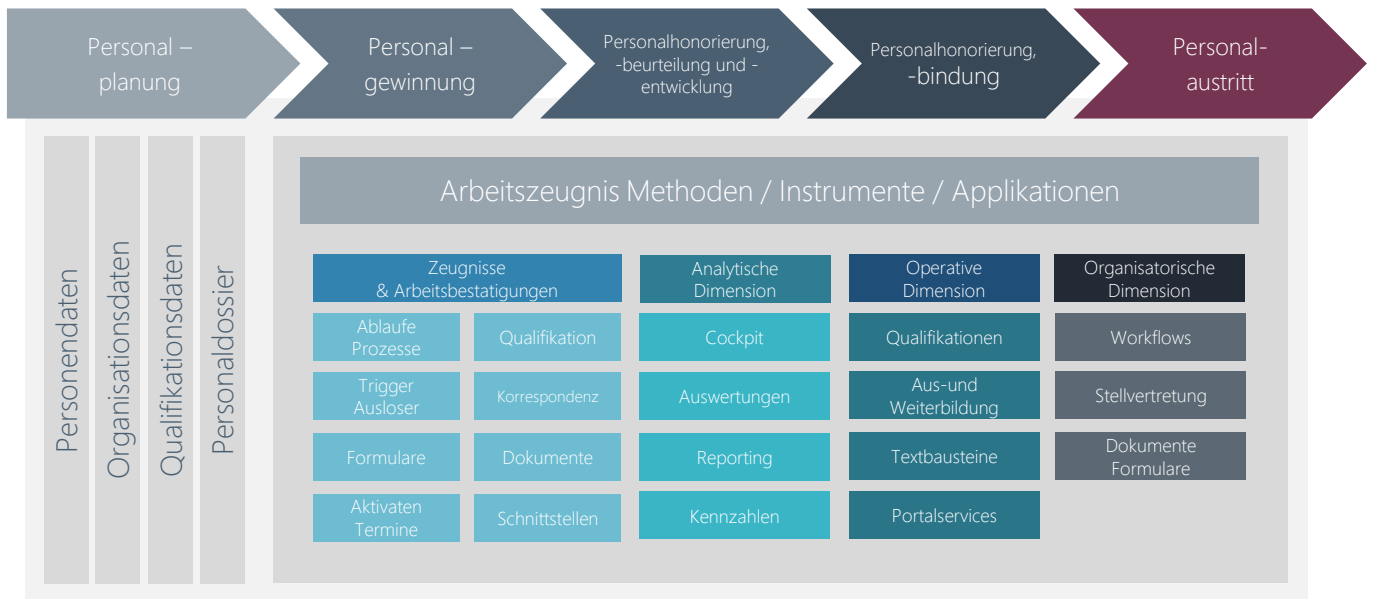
Personal – planung

Personal – gewinnung

Personalhonorierung, -beurteilung und -entwicklung

Personalhonorierung, -bindung

Personal-austritt

Personendaten

Organisationsdaten

Qualifikationsdaten

Personaldossier

Arbeitszeugnis Methoden / Instrumente / Applikationen

Zeugnisse & Arbeitsbestatigungen

Ablaufe Prozesse

Qualifikation

Trigger Ausloser

Korrespondenz

Formulare

Dokumente

Aktivaten Termine

Schnittstellen

Analytische Dimension

Cockpit

Auswertungen

Reporting

Kennzahlen

Operative Dimension

Qualifikationen

Aus-und Weiterbildung

Textbausteine

Portalservices

Organisatorische Dimension

Workflows

Stellvertretung

Dokumente Formulare